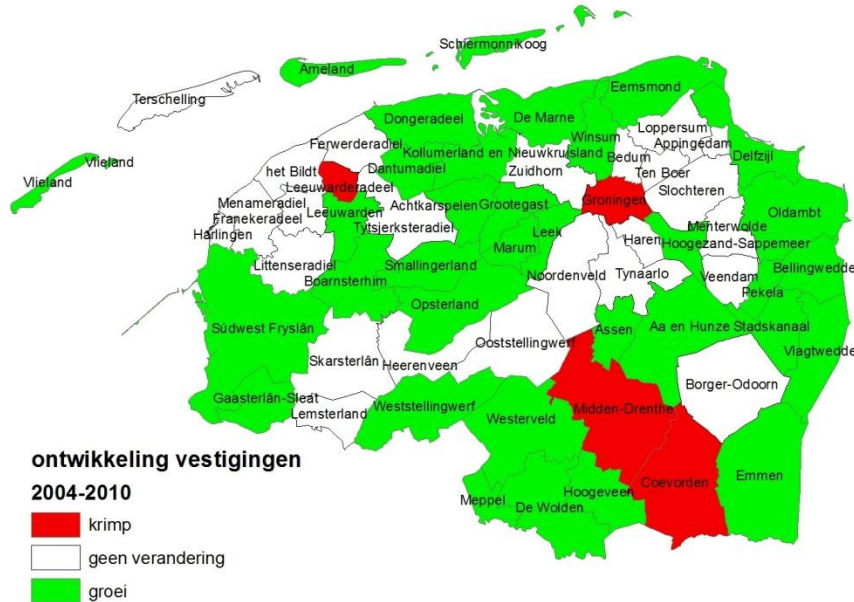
Schiermonnikoog
Ameland
Terschelling
Vlieland
Vlieland
Eemsmond
Dongeradeel
De Marne
Loppersum
Ferwerderadiel
Kollumerland en
Nieuwkruisland
Winsum
Appingedam
Delfzijl
Bedum
het Bildt
Leeuwarderadeel
Dantumadiel
Zuidhorn
Ten Boer
Slochteren
Menameradiel
Franekeradeel
Achtkarspelen
Grootegast
Groningen
Oldambt
Leeuwarden
Tytsjerksteradiel
Menterwolde
Harlingen
Leek
Haren
Hoogezand-Sappemeer
Littenseradiel
Marum
Smallingerland
Noordenveld
Tynaarlo
Veendam
Bellingwedde
Boarnsterhim
Pekela
Opsterland
Assen
Aa en Hunze
Stadskanaal
Súdwest Fryslân
Ooststellingwerf
Vlagtwedde
Skarsterlân
Heerenveen
Borger-Odoorn
Gaasterlân-Sleat
Weststellingwerf
Midden-Drenthe
Lemsterland
Westerveld
Emmen
Coevorden
Hoogeveen
Meppel
De Wolden
ontwikkeling vestigingen
2004-2010
krimp
geen verandering
groei